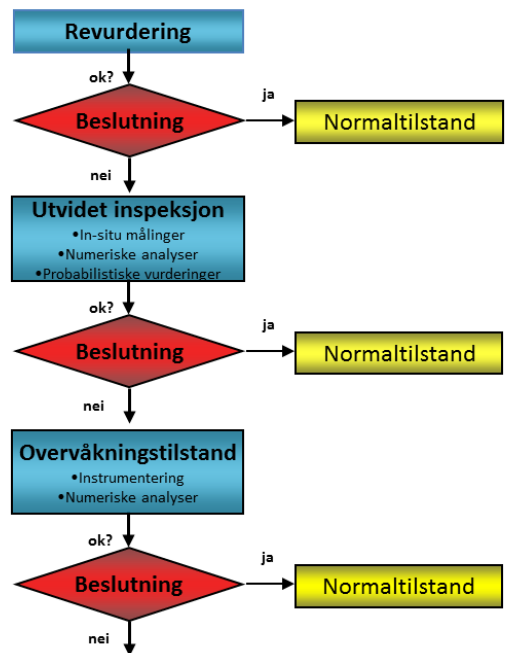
Revurdering

ok?

Beslutning

ja

Normaltilstand

nei

Utvidet inspeksjon
•In-situ målinger
•Numeriske analyser
•Probabilistiske vurderinger

ok?

Beslutning

ja

Normaltilstand

nei

Overvåkningstilstand
•Instrumentering
•Numeriske analyser

ok?

Beslutning

ja

Normaltilstand

nei